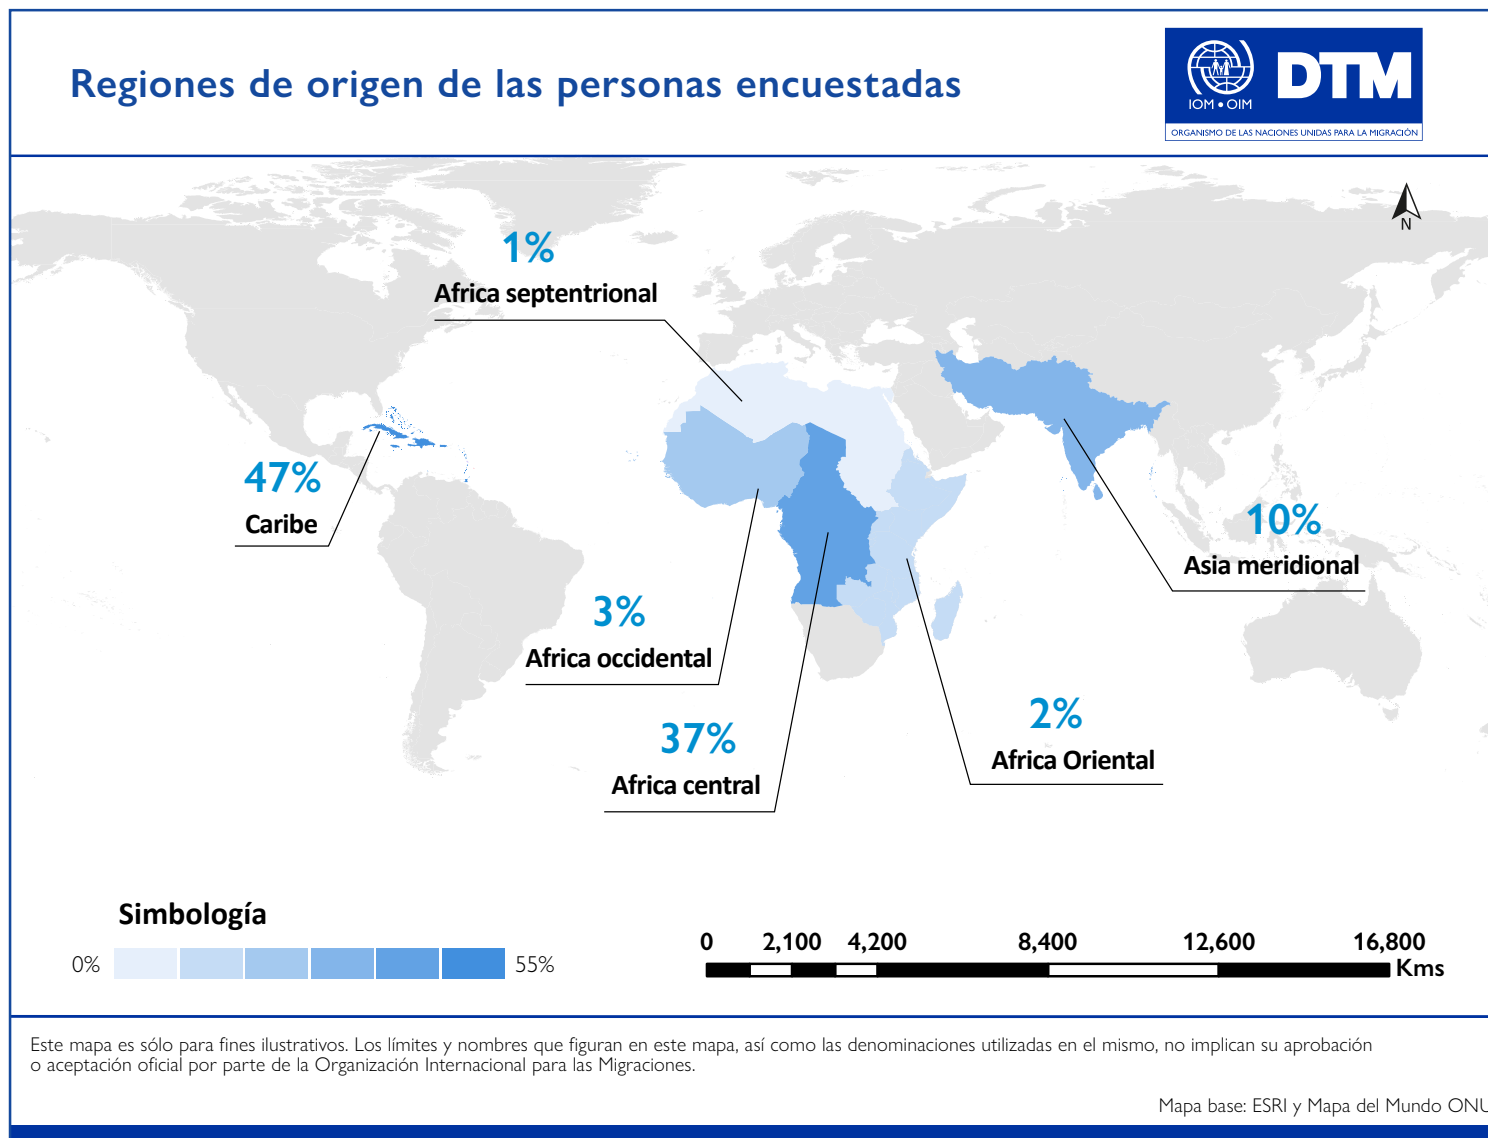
Regiones de origen de las personas encuestadas

IOM • OIM
DTM
ORGANISMO DE LAS NACIONES UNIDAS PARA LA MIGRACIÓN

N

1%
Africa septentrional

47%
Caribe

3%
Africa occidental

37%
Africa central

2%
Africa Oriental

10%
Asia meridional

Simbología
0% 55%

0 2,100 4,200 8,400 12,600 16,800
Kms

Este mapa es sólo para fines ilustrativos. Los límites y nombres que figuran en este mapa, así como las denominaciones utilizadas en el mismo, no implican su aprobación o aceptación oficial por parte de la Organización Internacional para las Migraciones.

Mapa base: ESRI y Mapa del Mundo ONU